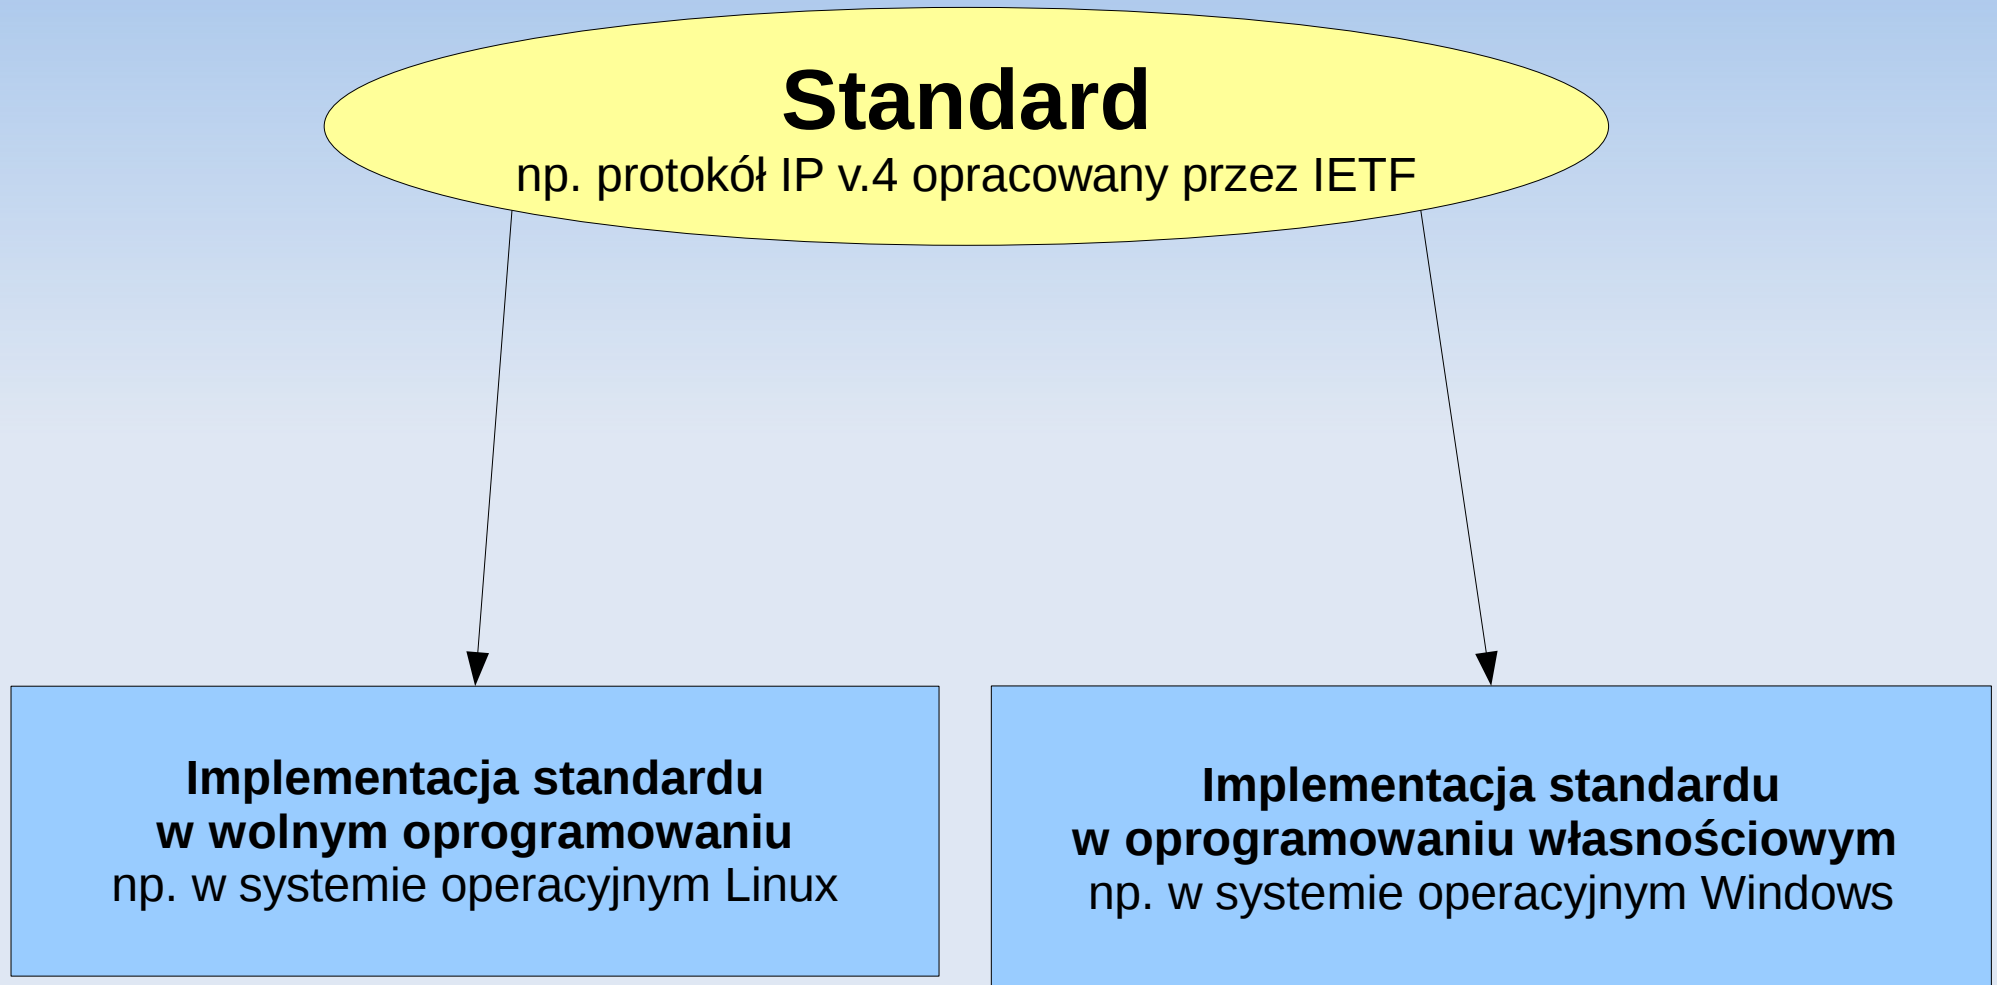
Standard
np. protokół IP v.4 opracowany przez IETF

Implementacja standardu
w wolnym oprogramowaniu
np. w systemie operacyjnym Linux

Implementacja standardu
w oprogramowaniu własnościowym
np. w systemie operacyjnym Windows